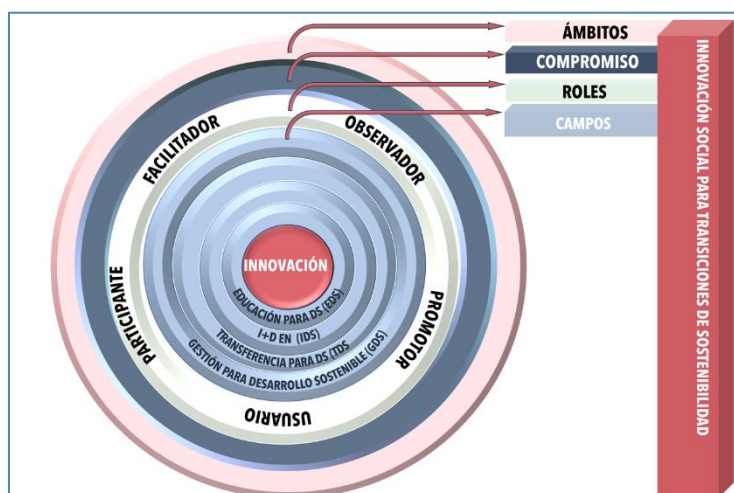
ÁMBITOS
COMPROMISO
ROLES
CAMPOS

INNOVACIÓN SOCIAL PARA TRANSICIONES DE SOSTENIBILIDAD

FACILITADOR
OBSERVADOR
PARTICIPANTE
PROMOTOR
USUARIO

INNOVACIÓN
EDUCACIÓN PARA DS (EDS)
I+D EN (IDS)
TRANSFERENCIA PARA DS (TDS
GESTIÓN PARA DESARROLLO SOSTENIBLE (GDS)